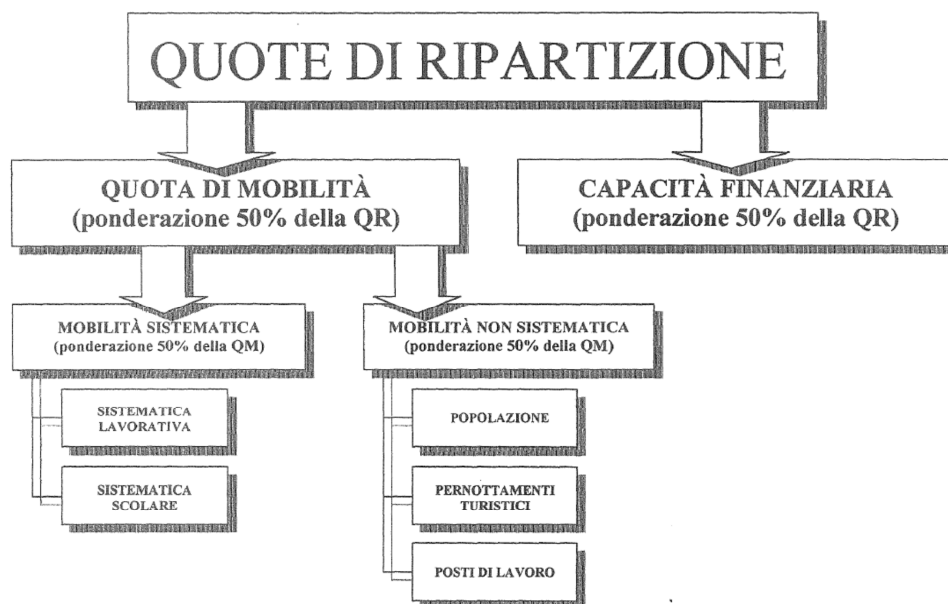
QUOTE DI RIPARTIZIONE

QUOTA DI MOBILITÀ
(ponderazione 50% della QR)

CAPACITÀ FINANZIARIA
(ponderazione 50% della QR)

MOBILITÀ SISTEMATICA
(ponderazione 50% della QM)

SISTEMATICA LAVORATIVA

SISTEMATICA SCOLARE

MOBILITÀ NON SISTEMATICA
(ponderazione 50% della QM)

POPOLAZIONE

PERNOTTAMENTI TURISTICI

POSTI DI LAVORO